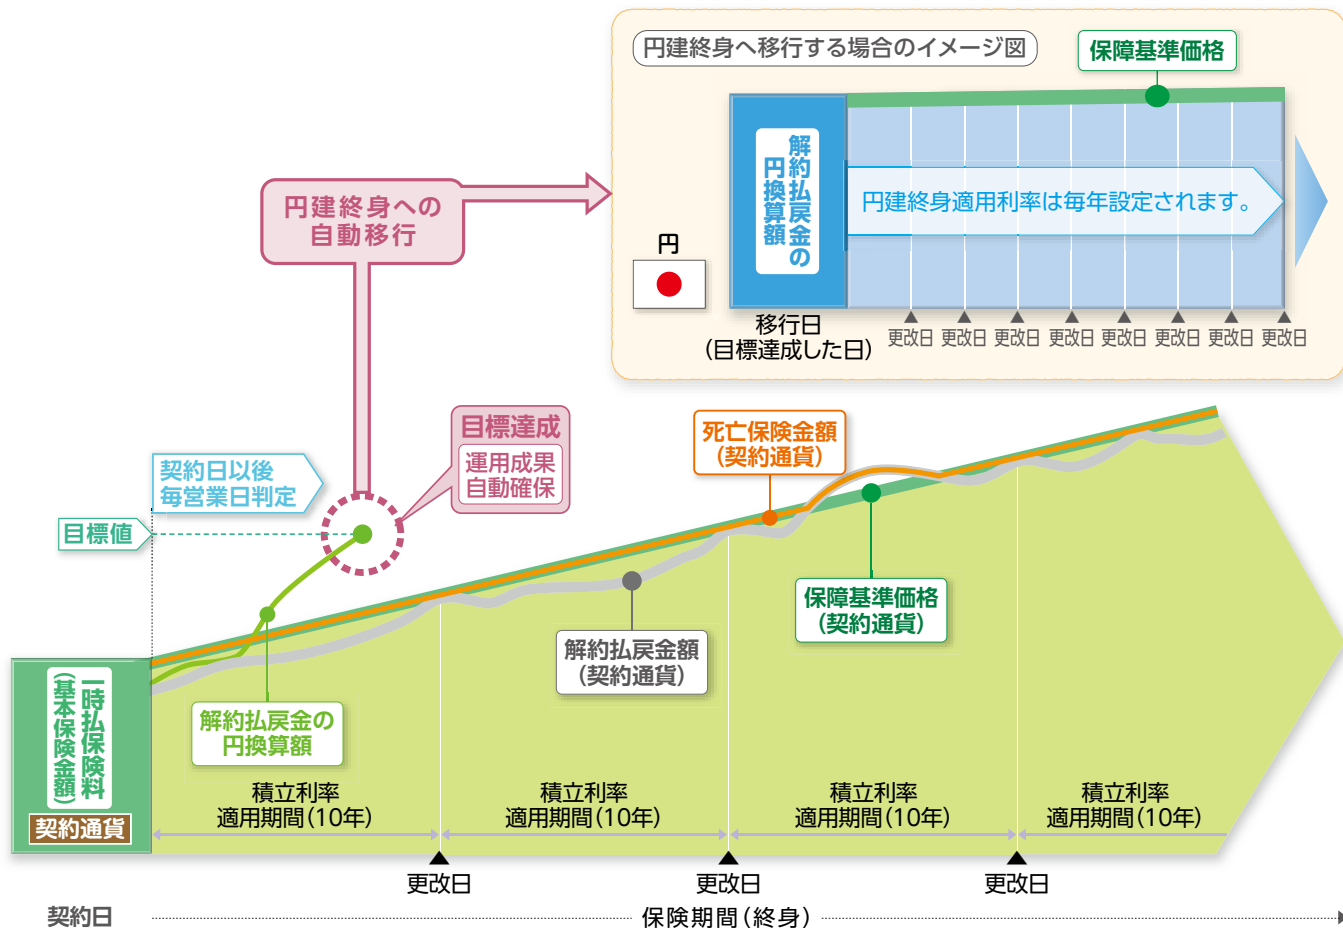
円建終身へ移行する場合のイメージ図

保障基準価格

解約払戻金の円換算額

円建終身適用利率は毎年設定されます。

円

移行日
(目標達成した日)

更改日 更改日 更改日 更改日 更改日 更改日 更改日 更改日

円建終身への
自動移行

目標達成

運用成果
自動確保

契約日以後
毎営業日判定

目標値

死亡保険金額
(契約通貨)

保障基準価格
(契約通貨)

解約払戻金額
(契約通貨)

解約払戻金の
円換算額

一時払保険料
(基本保険金額)

契約通貨

積立利率
適用期間(10年)

積立利率
適用期間(10年)

積立利率
適用期間(10年)

積立利率
適用期間(10年)

更改日

更改日

更改日

契約日

保険期間(終身)